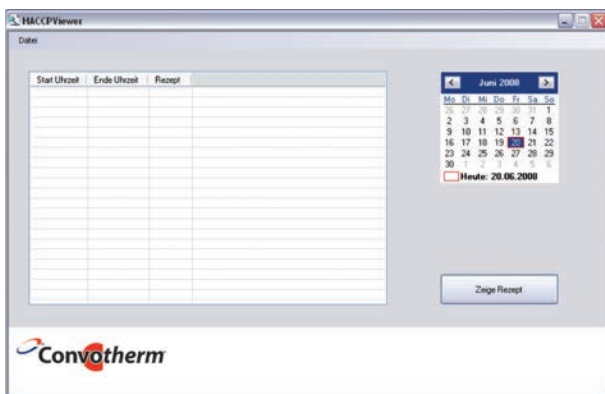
HACCPViewer

Datei

| Start Uhrzeit | Ende Uhrzeit | Rezept |
|---|---|---|

Juni 2008

| Mo | Di | Mi | Do | Fr | Sa | So |
|---|---|---|---|---|---|---|
| 26 | 27 | 28 | 29 | 30 | 31 | 1 |
| 2 | 3 | 4 | 5 | 6 | 7 | 8 |
| 9 | 10 | 11 | 12 | 13 | 14 | 15 |
| 16 | 17 | 18 | 19 | 20 | 21 | 22 |
| 23 | 24 | 25 | 26 | 27 | 28 | 29 |
| 30 | 1 | 2 | 3 | 4 | 5 | 6 |

Heute: 20.06.2008

Zeige Rezept

Convotherm